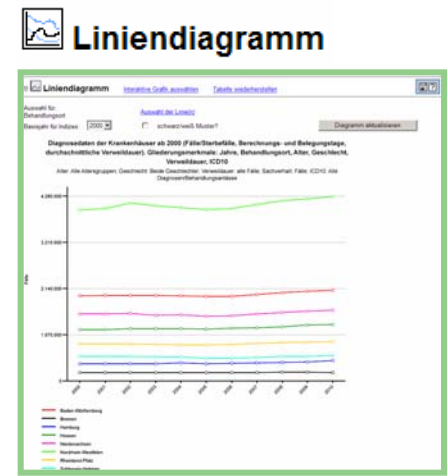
Liniendiagramm

Liniendiagramm Interaktive Grafik auswählen Tabelle wiederherstellen

Auswahl für Behandlungsort Auswahl der Linie(n)

Basisjahr für Indizes 2000 schwarz/weiß Muster? Diagramm aktualisieren

Diagnosedaten der Krankenhäuser ab 2000 (Fälle/Sterbefälle, Berechnungs- und Belegungstage, durchschnittliche Verweildauer). Gliederungsmerkmale: Jahre, Behandlungsort, Alter, Geschlecht, Verweildauer, ICD10

Alter: Alle Altersgruppen; Geschlecht: Beide Geschlechter; Verweildauer: alle Fälle; Sachverhalt: Fälle; ICD10: Alle Diagnosen/Behandlungsanlässe

4.280.000

3.210.000

2.140.000

1.070.000

Fälle

2000 2001 2002 2003 2004 2005 2006 2007 2008 2009 2010

Baden-Württemberg
Bremen
Hamburg
Hessen
Niedersachsen
Nordrhein-Westfalen
Rheinland-Pfalz
Schleswig-Holstein